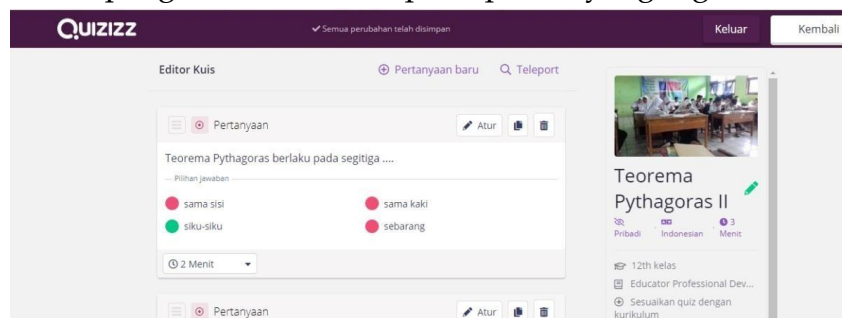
QUIZIZZ

✔ Semua perubahan telah disimpan

Keluar

Kembali

Editor Kuis

⊕ Pertanyaan baru

Teleport

Pertanyaan

Atur

Teorema Pythagoras berlaku pada segitiga ....

Pilihan jawaban

sama sisi

sama kaki

siku-siku

sebarang

2 Menit

Pertanyaan

Atur

Teorema Pythagoras II

Pribadi

Indonesian

3 Menit

12th kelas

Educator Professional Dev...

⊕ Sesuaikan quiz dengan kurikulum